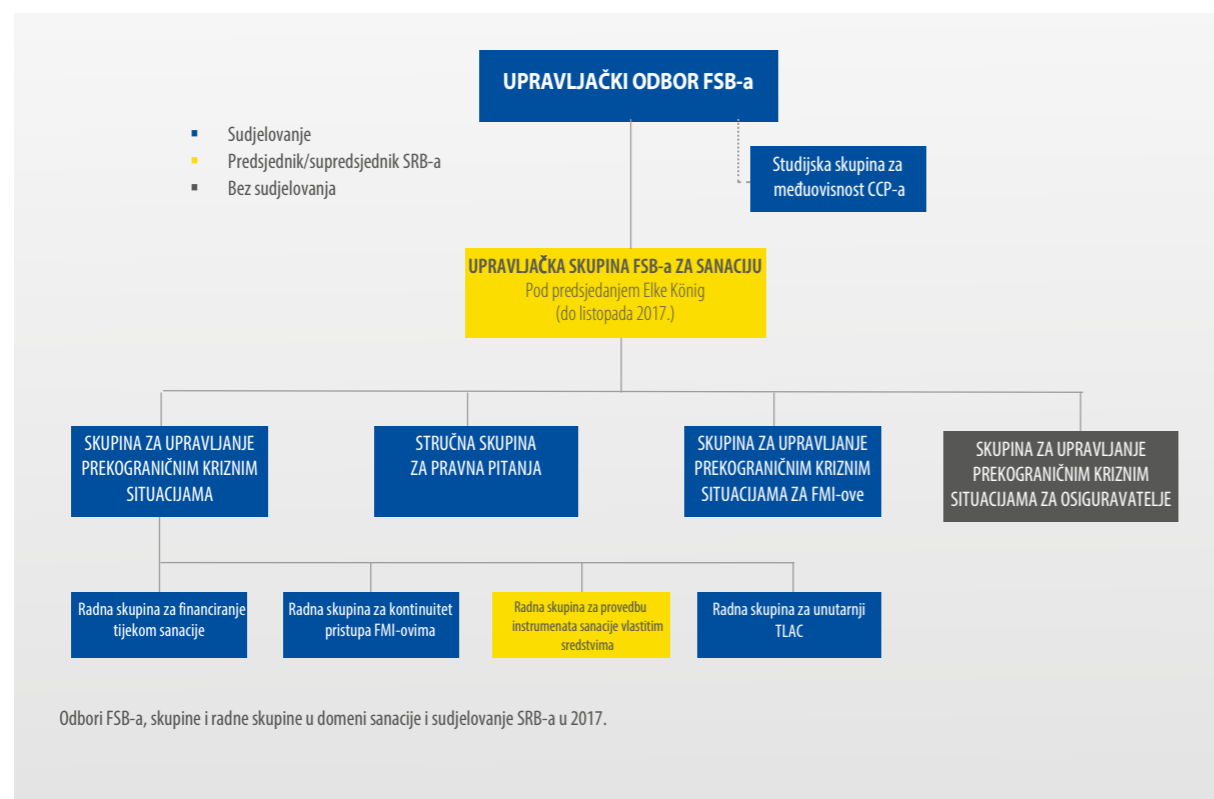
UPRAVLJAČKI ODBOR FSB-a

Sudjelovanje
Predsjednik/supredsjednik SRB-a
Bez sudjelovanja

Studijska skupina za međuovisnost CCP-a

UPRAVLJAČKA SKUPINA FSB-a ZA SANACIJU
Pod predsjedanjem Elke König
(do listopada 2017.)

SKUPINA ZA UPRAVLJANJE PREKOGRANIČNIM KRIZNIM SITUACIJAMA

STRUČNA SKUPINA ZA PRAVNA PITANJA

SKUPINA ZA UPRAVLJANJE PREKOGRANIČNIM KRIZNIM SITUACIJAMA ZA FMI-ove

SKUPINA ZA UPRAVLJANJE PREKOGRANIČNIM KRIZNIM SITUACIJAMA ZA OSIGURAVATELJE

Radna skupina za financiranje tijekom sanacije

Radna skupina za kontinuitet pristupa FMI-ovima

Radna skupina za provedbu instrumenata sanacije vlastitim sredstvima

Radna skupina za unutarnji TLAC

Odbori FSB-a, skupine i radne skupine u domeni sanacije i sudjelovanje SRB-a u 2017.